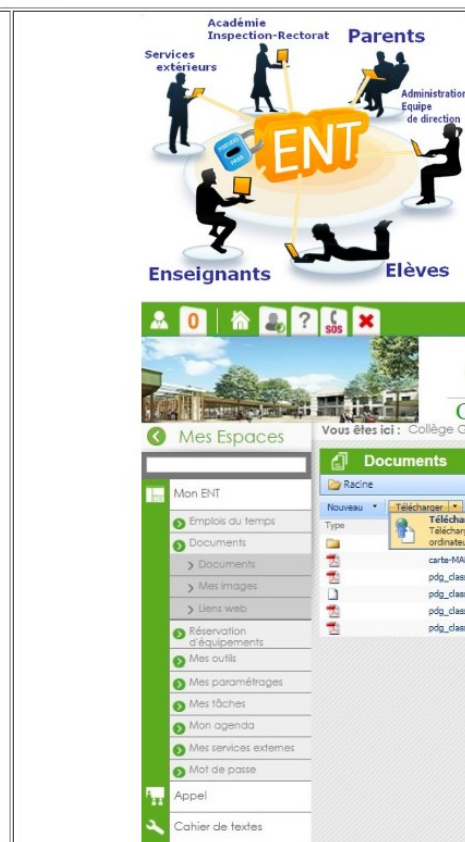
Académie Inspection-Rectorat

Parents

Services extérieurs

Administration Equipe de direction

ENT

Enseignants

Elèves

0

SOS

Mes Espaces

Vous êtes ici : Collège G

Mon ENT

Emplois du temps

Documents

> Documents

> Mes images

> Liens web

Réservation d'équipements

Mes outils

Mes paramétrages

Mes tâches

Mon agenda

Mes services externes

Mot de passe

Appel

Cahier de textes

Documents

Racine

Nouveau

Télécharger

Type

Télécha

Télécharg

ordinateu

carte-MA

pdg_clas

pdg_clas

pdg_clas

pdg_clas